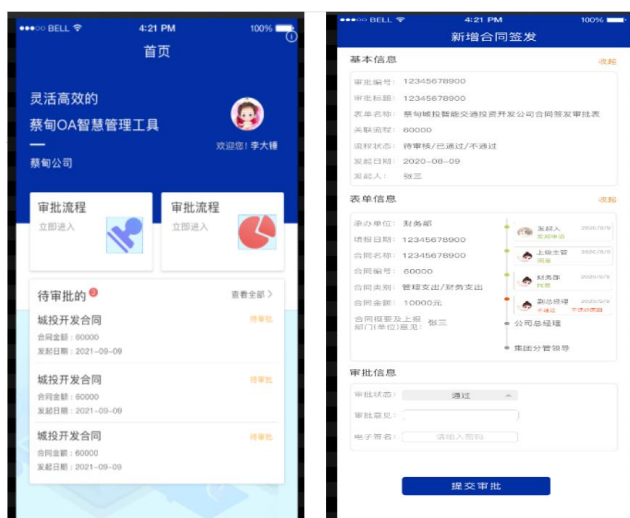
●●●○○ BELL 4:21 PM 100%

首页

灵活高效的
蔡甸OA智慧管理工具

蔡甸公司

欢迎您！李大锤

审批流程
立即进入

审批流程
立即进入

待审批的

查看全部 >

城投开发合同
合同金额：60000
发起日期：2021-09-09
待审批

城投开发合同
合同金额：60000
发起日期：2021-09-09
待审批

城投开发合同
合同金额：60000
发起日期：2021-09-09
待审批

●●●○○ BELL 4:21 PM 100%

新增合同签发

基本信息
收起

审批编号：12345678900
审批标题：12345678900
表单名称：蔡甸城投智能交通投资开发公司合同签发审批表
关联流程：60000
流程状态：待审核/已通过/不通过
发起日期：2020-08-09
发起人：张三

表单信息
收起

承办单位：财务部
填报日期：12345678900
合同名称：12345678900
合同编号：60000
合同类别：管理支出/财务支出
合同金额：10000元
合同报签及上报部门(单位)意见：张三

发起人
2020/8/9
上级主管
2020/8/9
财务部
2020/8/9
副总经理
2020/8/9
公司总经理
集团分管领导

审批信息

审批状态：通过
审批意见：
电子签名：请输入签码

提交审批